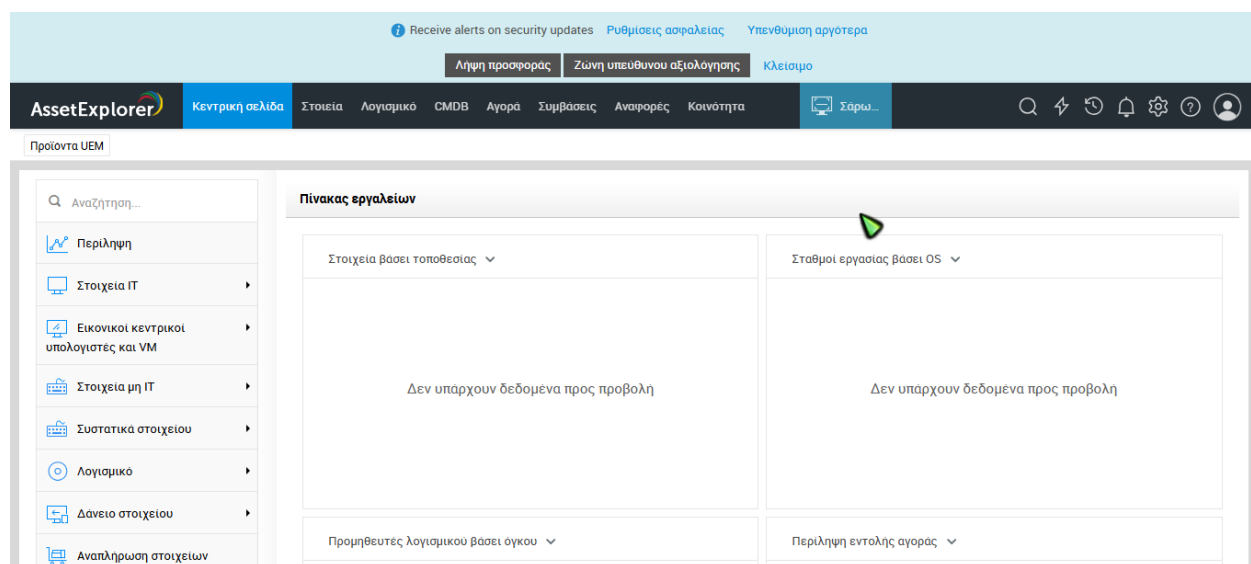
Receive alerts on security updates Ρυθμισεις ασφαλειας Υπενθύμιση αργότερα

Λήψη προσφοράς Ζώνη υπεύθυνου αξιολόγησης Κλείσιμο

AssetExplorer Κεντρική σελίδα Στοιεία Λογισμικό CMDB Αγορά Συμβάσεις Αναφορές Κοινότητα Σάρω...

Προϊόντα UEM

Αναζήτηση...

Περίληψη

Στοιχεία IT

Εικονικοί κεντρικοί υπολογιστές και VM

Στοιχεία μη IT

Συστατικά στοιχείου

Λογισμικό

Δάνειο στοιχείου

Αναπλήρωση στοιχείων

Πίνακας εργαλείων

Στοιχεία βάσει τοποθεσίας

Δεν υπάρχουν δεδομένα προς προβολή

Σταθμοί εργασίας βάσει OS

Δεν υπάρχουν δεδομένα προς προβολή

Προμηθευτές λογισμικού βάσει όγκου

Περίληψη εντολής αγοράς